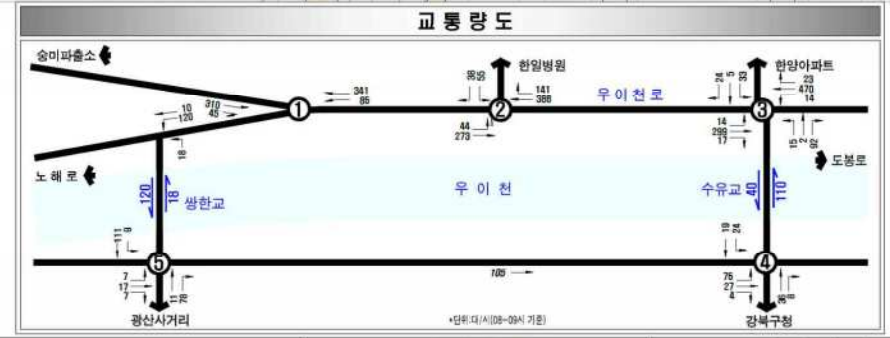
교통량도

숭미파출소
노해로
한일병원
한양아파트
도봉로
우이천로
우이천
쌍한교
수유교
광산사거리
강북구청

①
②
③
④
⑤

341
85
10
120
310
45
18
120
18
11
9
7
17
7
11
78
98
65
141
388
44
273
24
5
33
23
470
14
14
299
17
15
2
92
40
110
19
24
105
76
27
4
38
8

*단위:대/시(08~09시 기준)